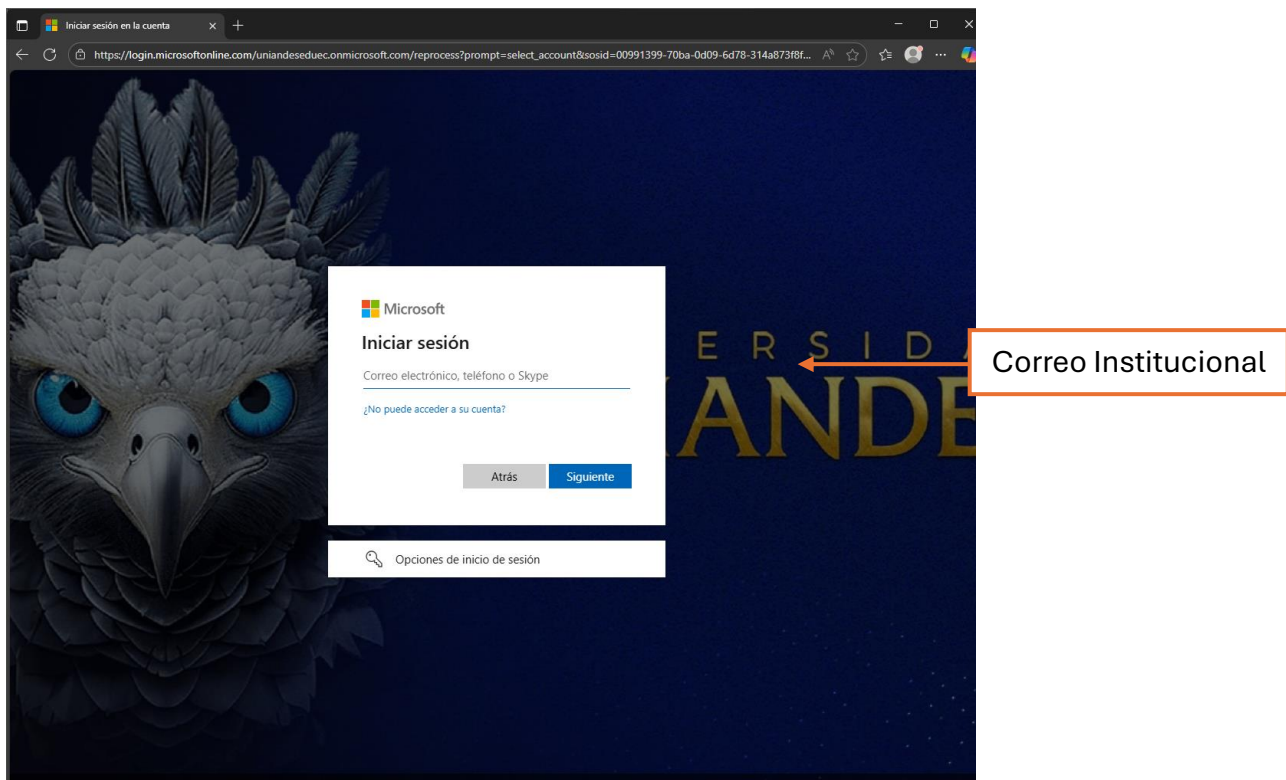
Iniciar sesión en la cuenta

https://login.microsoftonline.com/uniandeseduec.onmicrosoft.com/reprocess?prompt=select_account&sosid=00991399-70ba-0d09-6d78-314a873f8f...

Microsoft

Iniciar sesión

Correo electrónico, teléfono o Skype

¿No puede acceder a su cuenta?

Atrás

Siguiente

Opciones de inicio de sesión

ERSIDA

ANDE

Correo Institucional